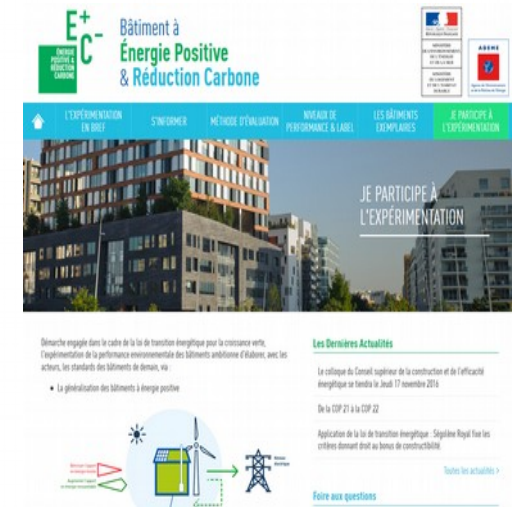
E+ C-

ÉNERGIE POSITIVE & RÉDUCTION CARBONE

Bâtiment à Énergie Positive & Réduction Carbone

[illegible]

ADEME

L'EXPÉRIMENTATION EN BREF | S'INFORMER | MÉTHODE D'ÉVALUATION | NIVEAUX DE PERFORMANCE & LABEL | LES BÂTIMENTS EXEMPLAIRES | JE PARTICIPE À L'EXPÉRIMENTATION

JE PARTICIPE À L'EXPÉRIMENTATION

Démarche engagée dans le cadre de la loi de transition énergétique pour la croissance verte, l'expérimentation de la performance environnementale des bâtiments ambitionne d'élaborer, avec les acteurs, les standards des bâtiments de demain, via :

• La généralisation des bâtiments à énergie positive

Les Dernières Actualités

Le colloque du Conseil supérieur de la construction et de l'efficacité énergétique se tiendra le Jeudi 17 novembre 2016

De la COP 21 à la COP 22

Application de la loi de transition énergétique : Ségolène Royal fixe les critères donnant droit au bonus de constructibilité.

Toutes les actualités >

Foire aux questions